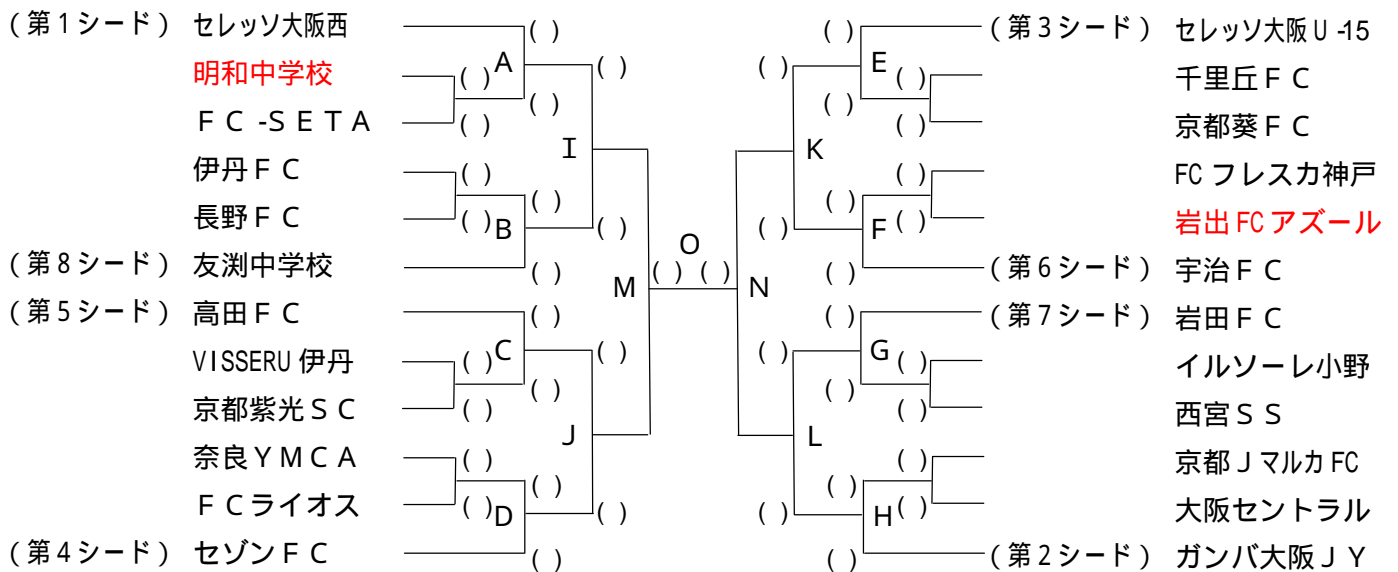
(第1シード) セレッソ大阪西
明和中学校
FC-SETA
伊丹FC
長野FC
(第8シード) 友渕中学校
(第5シード) 高田FC
VISSERU伊丹
京都紫光SC
奈良YMCA
FCライオス
(第4シード) セゾンFC

A ( ) ( ) ( )
I ( ) ( )
B ( ) ( ) ( )
C ( ) ( ) ( )
J ( ) ( )
D ( ) ( ) ( )
M
O
( ) ( )
N
K ( ) ( )
E ( ) ( ) ( )
F ( ) ( ) ( )
L ( ) ( )
G ( ) ( ) ( )
H ( ) ( ) ( )

(第3シード) セレッソ大阪U-15
千里丘FC
京都葵FC
FCフレスカ神戸
岩出FCアズール
(第6シード) 宇治FC
(第7シード) 岩田FC
イルソーレ小野
西宮SS
京都JマルカFC
大阪セントラル
(第2シード) ガンバ大阪JY